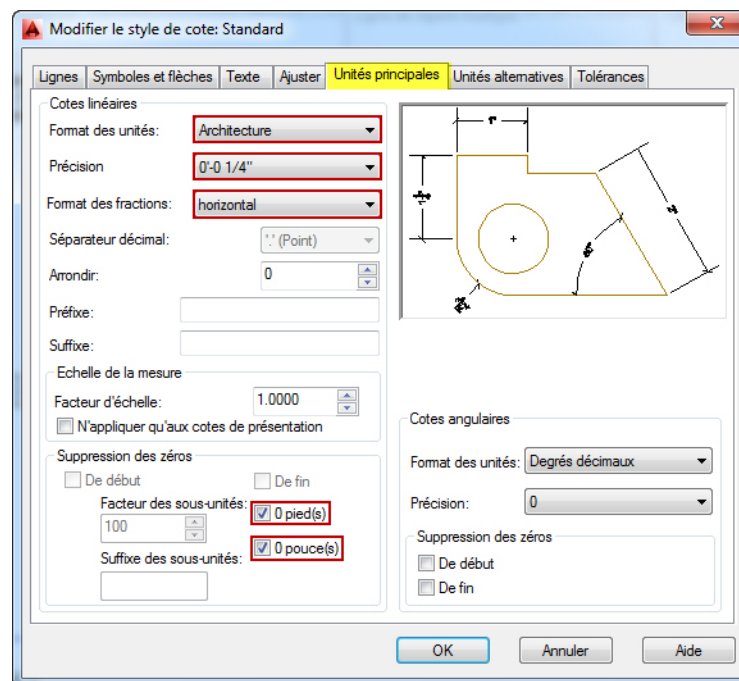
Modifier le style de cote: Standard

Lignes | Symboles et flèches | Texte | Ajuster | Unités principales | Unités alternatives | Tolérances

Cotes linéaires

Format des unités: Architecture

Précision 0'-0 1/4"

Format des fractions: horizontal

Séparateur décimal: '.' (Point)

Arrondir: 0

Préfixe:

Suffixe:

Echelle de la mesure

Facteur d'échelle: 1.0000

N'appliquer qu'aux cotes de présentation

Suppression des zéros

De début

De fin

Facteur des sous-unités:

100

0 pied(s)

0 pouce(s)

Suffixe des sous-unités:

Cotes angulaires

Format des unités: Degrés décimaux

Précision: 0

Suppression des zéros

De début

De fin

OK | Annuler | Aide